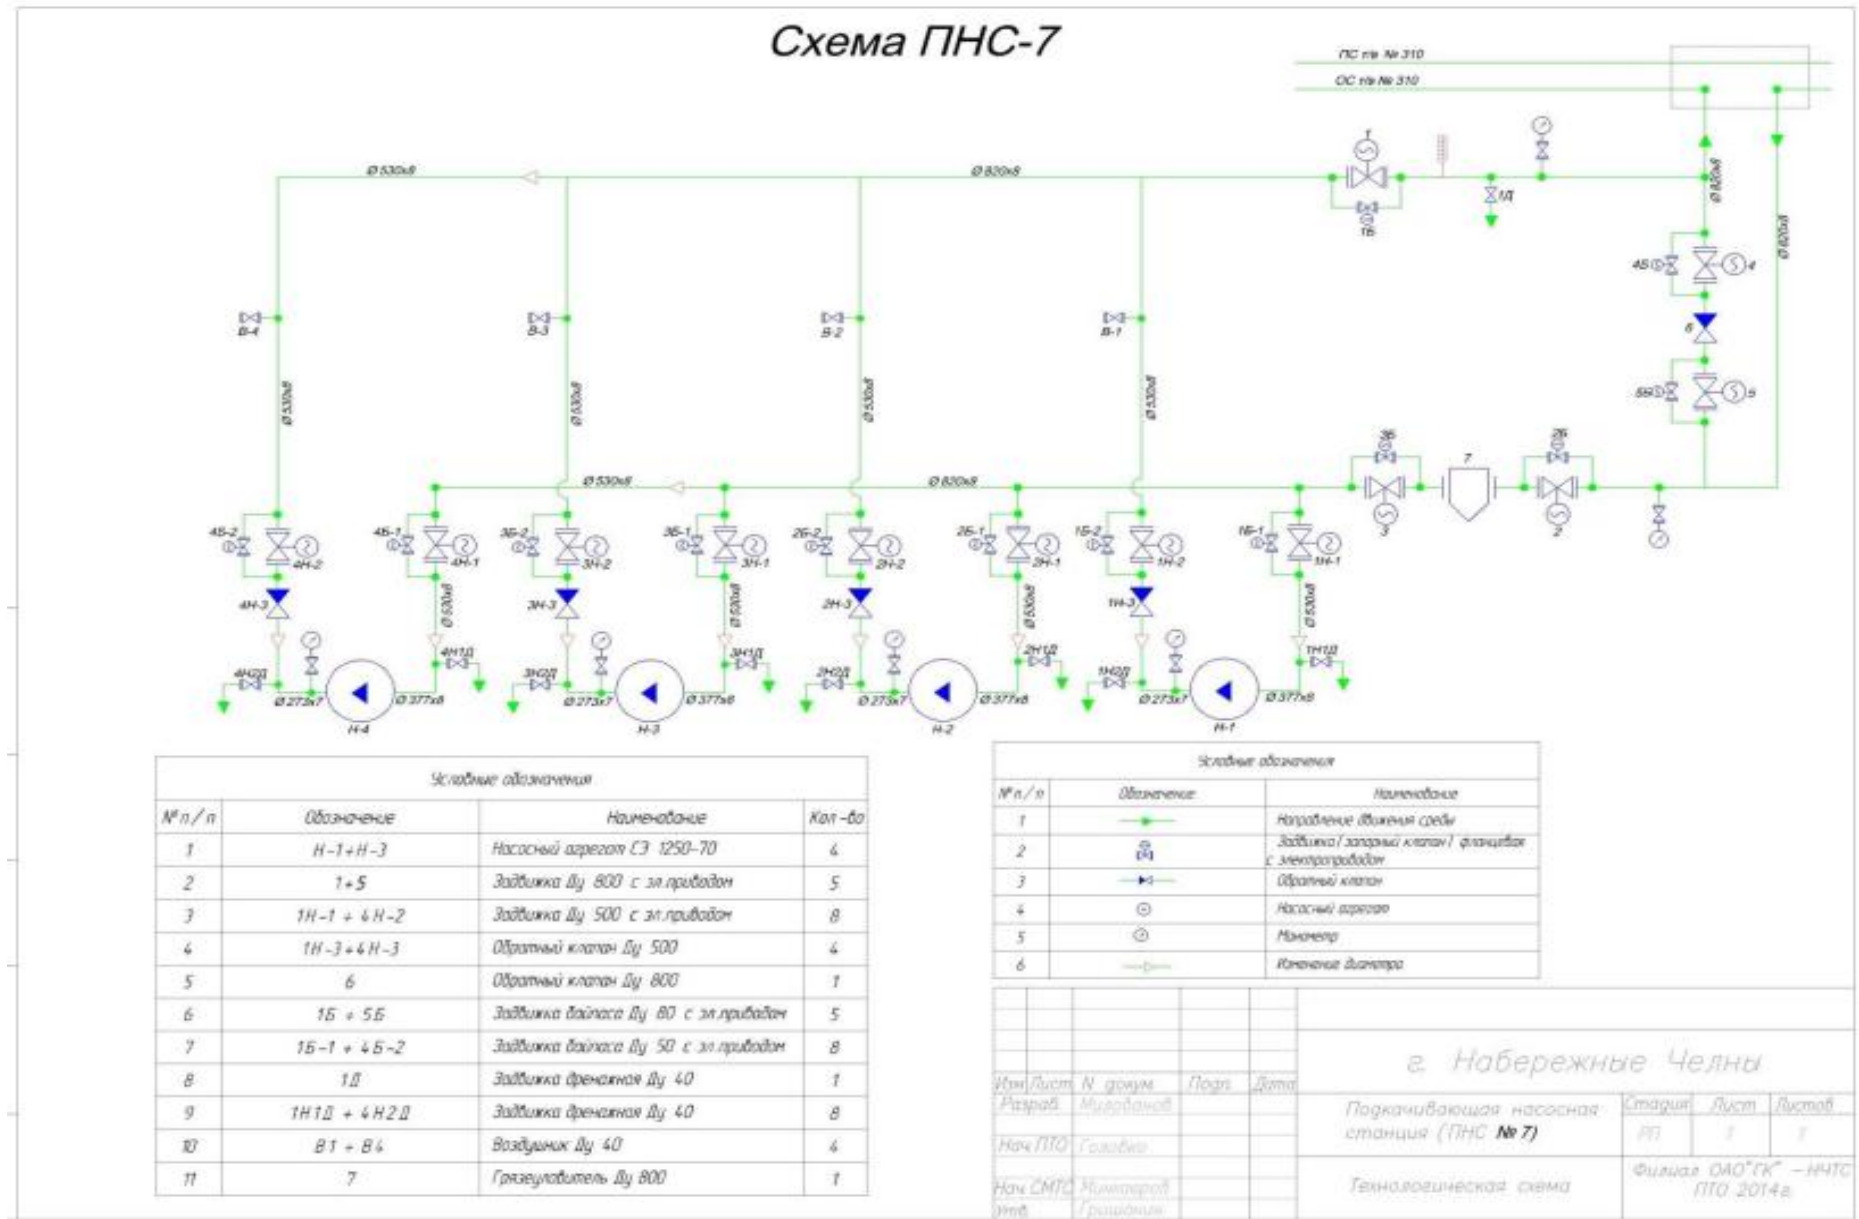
Схема ПНС-7

ПС т/в № 310
ОС т/в № 310

Ø 530х8
Ø 820х8
1
1Б
1Д
Ø 820х8
Ø 820х8
4Б
4
6
5Б
5
В-4
В-3
В-2
В-1
Ø 530х8
Ø 530х8
Ø 530х8
Ø 530х8
Ø 530х8
Ø 820х8
3Б
7
2Б
3
2
4Б-2
4Н-2
4Б-1
4Н-1
3Б-2
3Н-2
3Б-1
3Н-1
2Б-2
2Н-2
2Б-1
2Н-1
1Б-2
1Н-2
1Б-1
1Н-1
4Н-3
3Н-3
2Н-3
1Н-3
Ø 530х8
Ø 530х8
Ø 530х8
Ø 530х8
4Н1Д
3Н1Д
2Н1Д
1Н1Д
4Н2Д
3Н2Д
2Н2Д
1Н2Д
Ø 273х7
Ø 377х8
Ø 273х7
Ø 377х8
Ø 273х7
Ø 377х8
Ø 273х7
Ø 377х8
Н-4
Н-3
Н-2
Н-1

Условные обозначения

| № п/п | Обозначение | Наименование | Кол.-во |
|---|---|---|---|
| 1 | Н-1÷Н-3 | Насосный агрегат СЭ 1250-70 | 4 |
| 2 | 1÷5 | Задвижка Ду 800 с эл.приводом | 5 |
| 3 | 1Н-1 + 4Н-2 | Задвижка Ду 500 с эл.приводом | 8 |
| 4 | 1Н-3÷4Н-3 | Обратный клапан Ду 500 | 4 |
| 5 | 6 | Обратный клапан Ду 800 | 1 |
| 6 | 1Б ÷ 5Б | Задвижка байпаса Ду 80 с эл.приводом | 5 |
| 7 | 1Б-1 ÷ 4Б-2 | Задвижка байпаса Ду 50 с эл.приводом | 8 |
| 8 | 1Д | Задвижка дренажная Ду 40 | 1 |
| 9 | 1Н1Д ÷ 4Н2Д | Задвижка дренажная Ду 40 | 8 |
| 10 | В1 ÷ В4 | Воздушник Ду 40 | 4 |
| 11 | 7 | Грязеуловитель Ду 800 | 1 |

Условные обозначения

| № п/п | Обозначение | Наименование |
|---|---|---|
| 1 | | Направление движения среды |
| 2 | | Задвижка (запорный клапан) фланцевая с электроприводом |
| 3 | | Обратный клапан |
| 4 | | Насосный агрегат |
| 5 | | Манометр |
| 6 | | Изменение диаметра |

г. Набережные Челны
Изм. Лист N докум. Подп. Дата
Разраб. Мигдбанов
Нач.ПТО Голобко
Нач.СМТС Минкаирой
Утв. Гришанин
Подкачивающая насосная станция (ПНС № 7)
Стадия Лист Листов
РП 1 1
Технологическая схема
Филиал ОАО"ГК" – НЧТС ПТО 2014г.